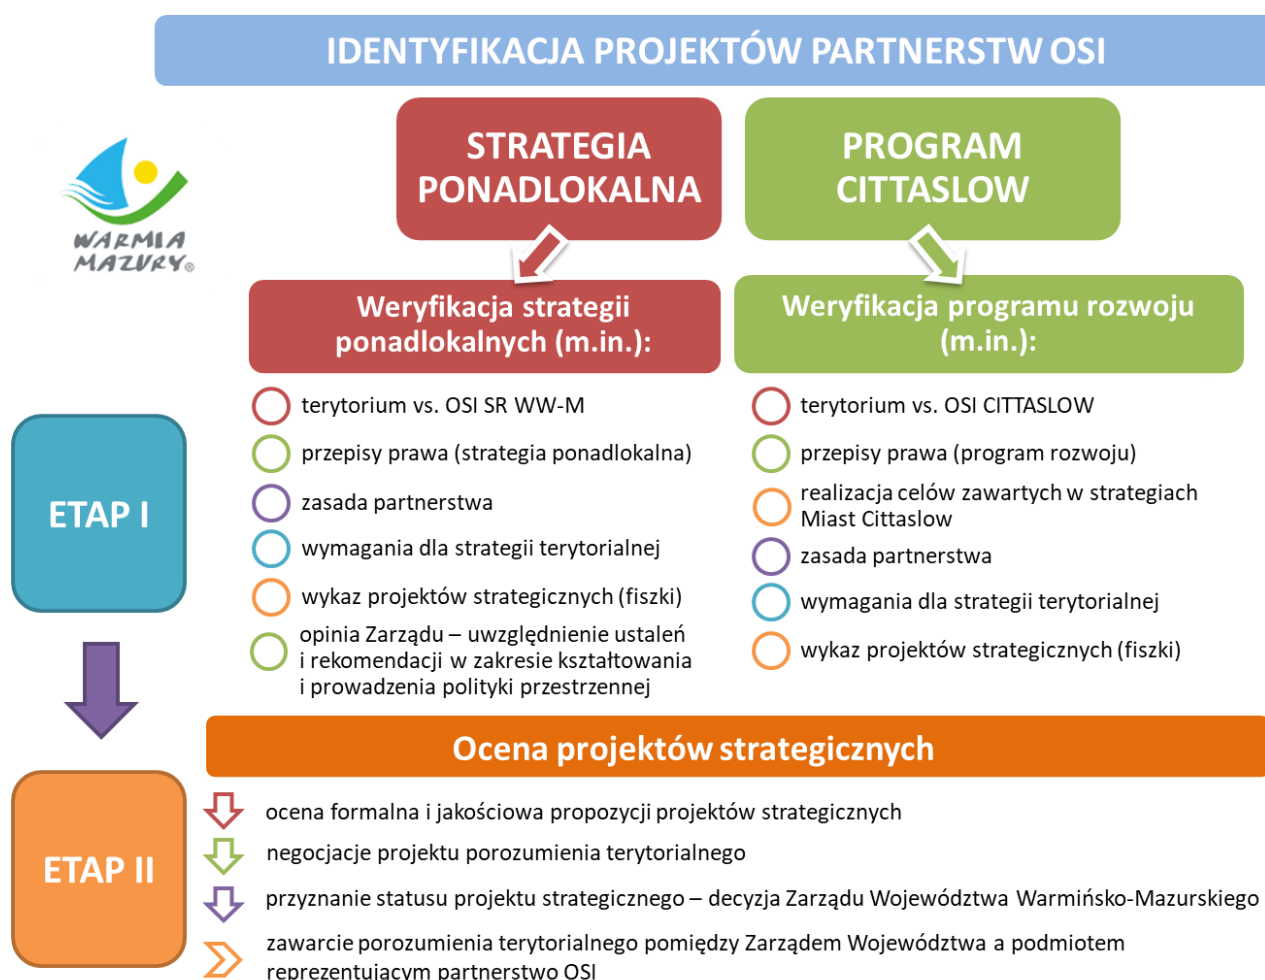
IDENTYFIKACJA PROJEKTÓW PARTNERSTW OSI

WARMIA MAZURY®

STRATEGIA PONADLOKALNA

PROGRAM CITTASLOW

Weryfikacja strategii ponadlokalnych (m.in.):

terytorium vs. OSI SR WW-M

przepisy prawa (strategia ponadlokalna)

zasada partnerstwa

wymagania dla strategii terytorialnej

wykaz projektów strategicznych (fiszki)

opinia Zarządu – uwzględnienie ustaleń i rekomendacji w zakresie kształtowania i prowadzenia polityki przestrzennej

Weryfikacja programu rozwoju (m.in.):

terytorium vs. OSI CITTASLOW

przepisy prawa (program rozwoju)

realizacja celów zawartych w strategiach Miast Cittaslow

zasada partnerstwa

wymagania dla strategii terytorialnej

wykaz projektów strategicznych (fiszki)

ETAP I

Ocena projektów strategicznych

ETAP II

ocena formalna i jakościowa propozycji projektów strategicznych

negocjacje projektu porozumienia terytorialnego

przyznanie statusu projektu strategicznego – decyzja Zarządu Województwa Warmińsko-Mazurskiego

zawarcie porozumienia terytorialnego pomiędzy Zarządem Województwa a podmiotem reprezentującym partnerstwo OSI